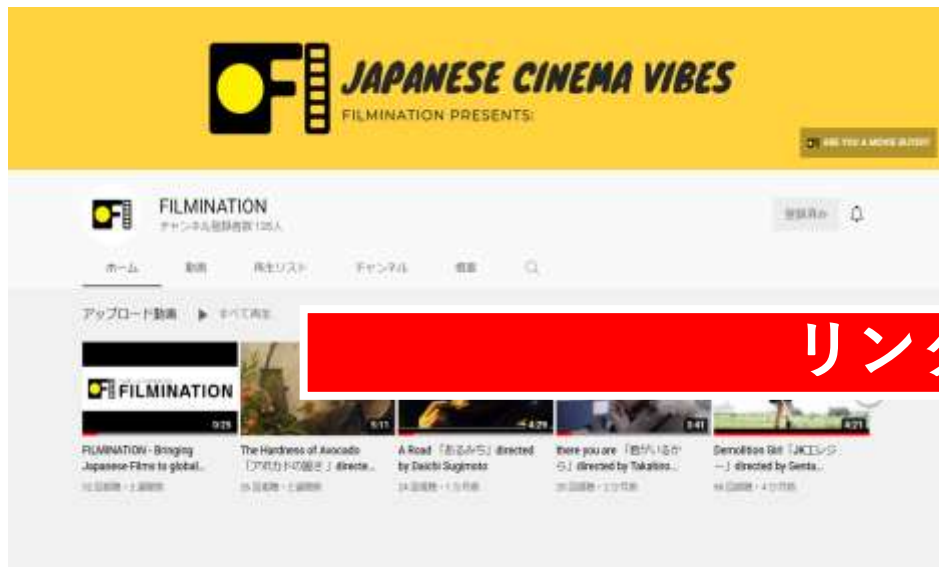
JAPANESE CINEMA VIBES
FILMINATION PRESENTS:

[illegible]

FILMINATION
チャンネル登録者数 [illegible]人

登録済み

ホーム 動画 再生リスト チャンネル 概要

アップロード動画 ▶ すべて再生

リンク

FILMINATION
0:25
FILMINATION - Bringing Japanese Films to global...
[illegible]

5:11
The Hardness of Avocado「アボカドの固さ」directe...
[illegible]

4:29
A Road「あるみち」directed by Daichi Sugimoto
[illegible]

3:41
there you are「君がいるから」directed by Takahiro...
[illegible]

4:21
Demolition Girl「JKエレジー」directed by Genta...
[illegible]